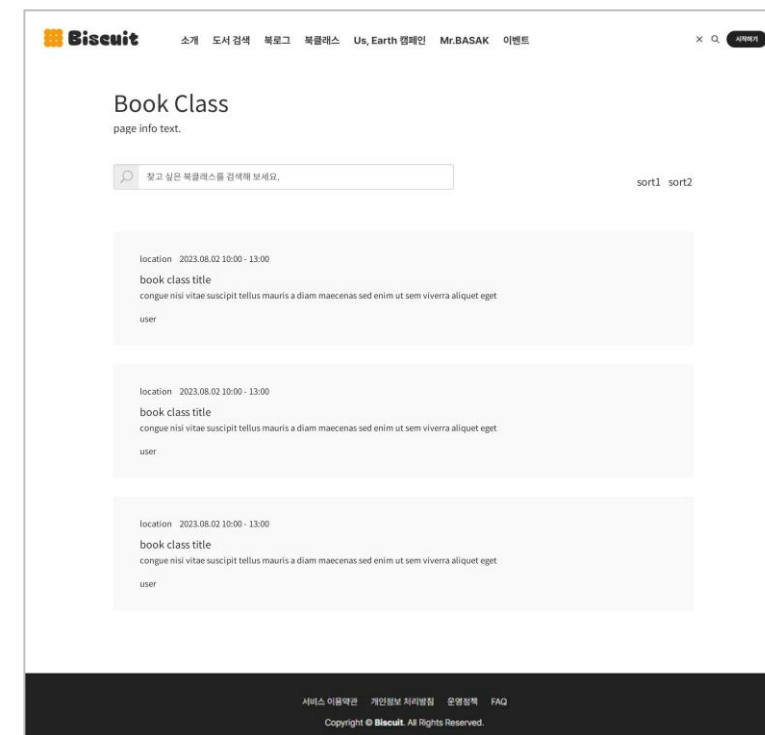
Biscuit 소개 도서 검색 북로그 북클래스 Us, Earth 캠페인 Mr.BASAK 이벤트

× 시작하기

Book Class

page info text.

찾고 싶은 북클래스를 검색해 보세요.

sort1 sort2

location 2023.08.02 10:00 - 13:00

book class title

congue nisi vitae suscipit tellus mauris a diam maecenas sed enim ut sem viverra aliquet eget

user

location 2023.08.02 10:00 - 13:00

book class title

congue nisi vitae suscipit tellus mauris a diam maecenas sed enim ut sem viverra aliquet eget

user

location 2023.08.02 10:00 - 13:00

book class title

congue nisi vitae suscipit tellus mauris a diam maecenas sed enim ut sem viverra aliquet eget

user

서비스 이용약관 개인정보 처리방침 운영정책 FAQ

Copyright © Biscuit. All Rights Reserved.